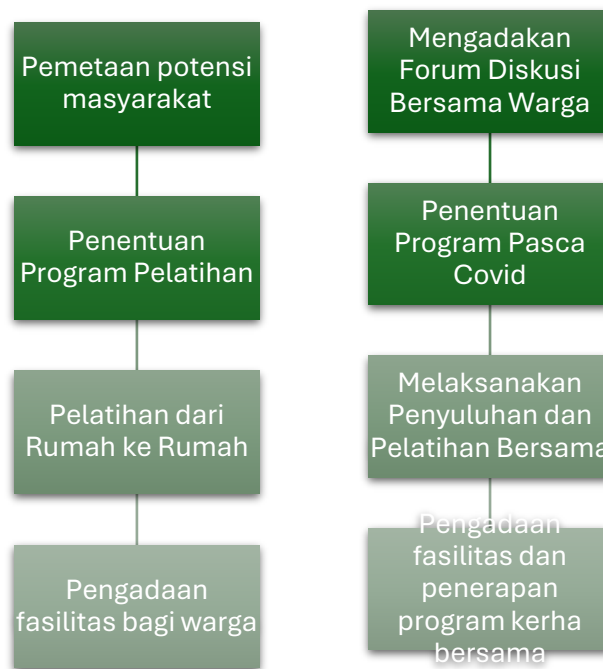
Pemetaan potensi masyarakat

Penentuan Program Pelatihan

Pelatihan dari Rumah ke Rumah

Pengadaan fasilitas bagi warga

Mengadakan Forum Diskusi Bersama Warga

Penentuan Program Pasca Covid

Melaksanakan Penyuluhan dan Pelatihan Bersama

Pengadaan fasilitas dan penerapan program kerha bersama